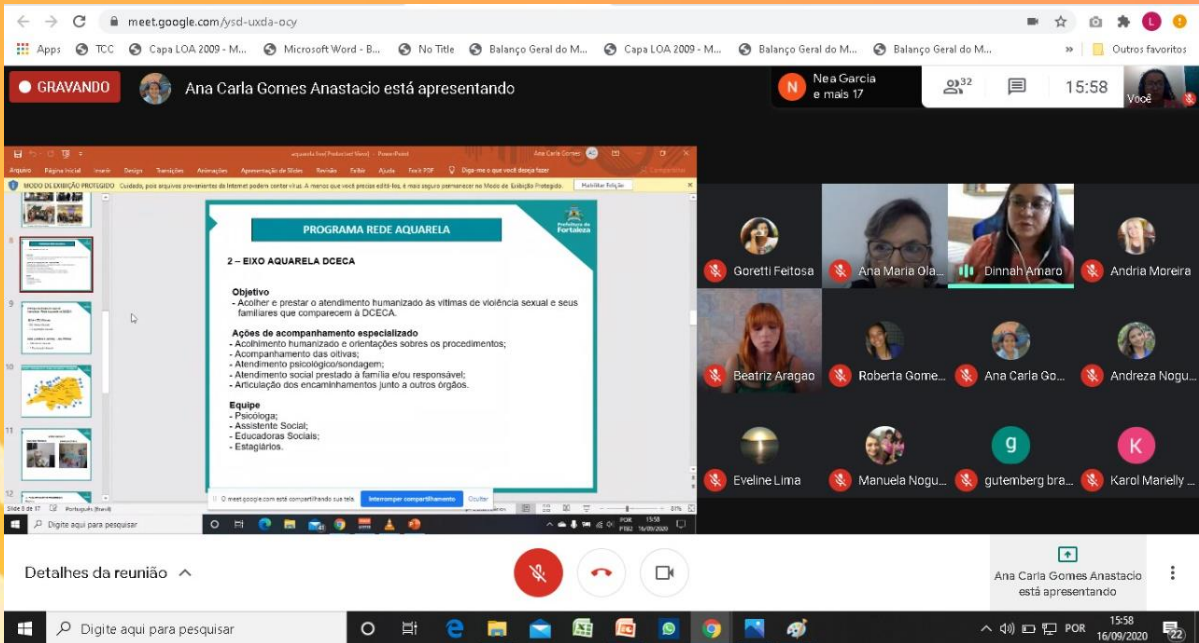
meet.google.com/ysd-uxda-ocy

Apps TCC Capa LOA 2009 - M... Microsoft Word - B... No Title Balanço Geral do M... Capa LOA 2009 - M... Balanço Geral do M... Balanço Geral do M... Outros favoritos

GRAVANDO Ana Carla Gomes Anastacio está apresentando

Nea Garcia e mais 17

32

15:58

Você

aquarela fsed [Protected View] - PowerPoint Ana Carla Gomes

Arquivo Página Inicial Inserir Design Transições Animações Apresentação de Slides Revisão Exibir Ajuda Foxit PDF Diga-me o que você deseja fazer

MODO DE EXIBIÇÃO PROTEGIDO Cuidado, pois arquivos provenientes da Internet podem conter vírus. A menos que você precise editá-los, é mais seguro permanecer no Modo de Exibição Protegido. Habilitar Edição

PROGRAMA REDE AQUARELA

Prefeitura de Fortaleza

2 – EIXO AQUARELA DCECA

Objetivo
- Acolher e prestar o atendimento humanizado às vítimas de violência sexual e seus familiares que comparecem à DCECA.

Ações de acompanhamento especializado
- Acolhimento humanizado e orientações sobres os procedimentos;
- Acompanhamento das oitivas;
- Atendimento psicológico/sondagem;
- Atendimento social prestado à família e/ou responsável;
- Articulação dos encaminhamentos junto a outros órgãos.

Equipe
- Psicóloga;
- Assistente Social;
- Educadoras Sociais;
- Estagiários.

meet.google.com está compartilhando sua tela. Interromper compartilhamento Ocultar

Slide 8 de 17 Português (Brasil)

Digite aqui para pesquisar

15:58 16/09/2020

Goretti Feitosa Ana Maria Ola... Dinnah Amaro Andria Moreira

Beatriz Aragao Roberta Gome... Ana Carla Go... Andreza Nogu...

Eveline Lima Manuela Nogu... gutemberg bra... Karol Marielly ...

Detalhes da reunião

Ana Carla Gomes Anastacio está apresentando

Digite aqui para pesquisar

POR 15:58 16/09/2020 22